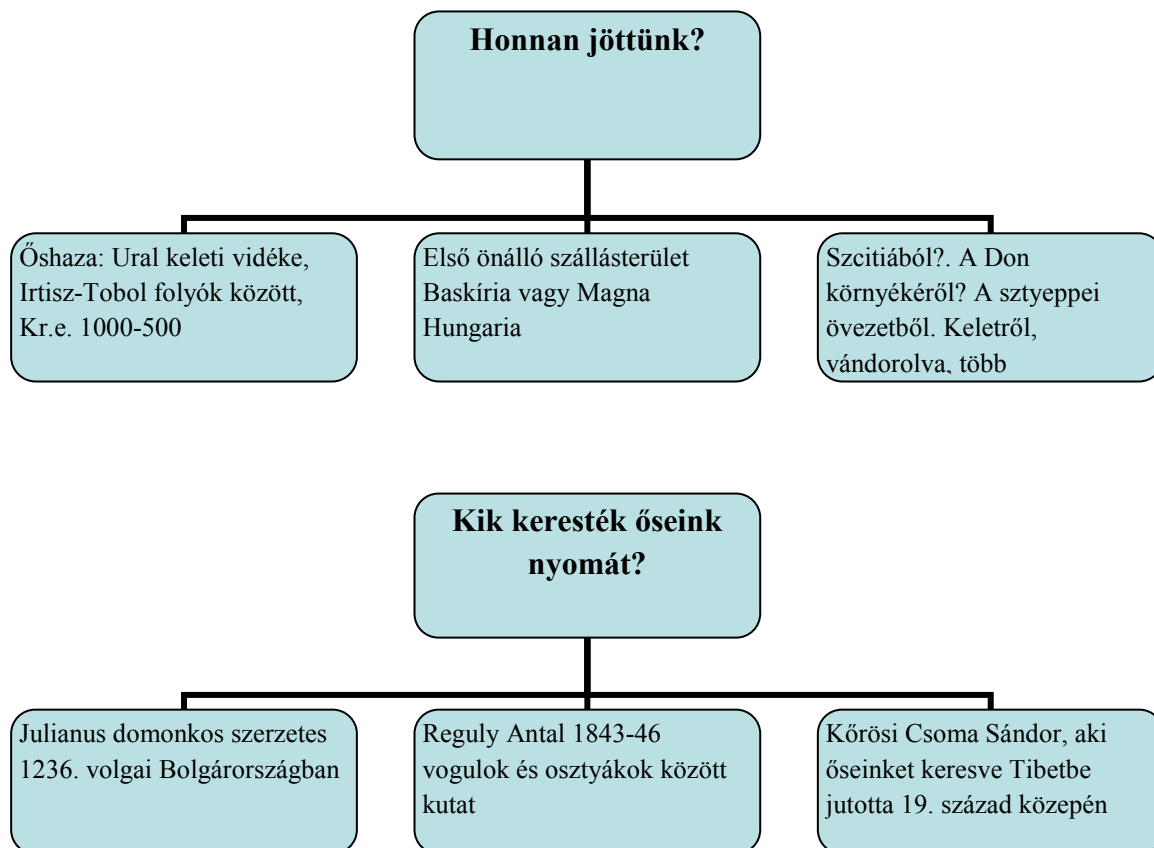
Honnan jöttünk?

Őshaza: Ural keleti vidéke, Irtisz-Tobol folyók között, Kr.e. 1000-500

Első önálló szállásterület Baskíria vagy Magna Hungaria

Szcitiából?. A Don környékéről? A sztyeppei övezetből. Keletről, vándorolva, több

Kik keresték őseink nyomát?

Julianus domonkos szerzetes 1236. volgai Bolgárországban

Reguly Antal 1843-46 vogulok és osztyákok között kutat

Kőrösi Csoma Sándor, aki őseinket keresve Tibetbe jutotta 19. század közepén